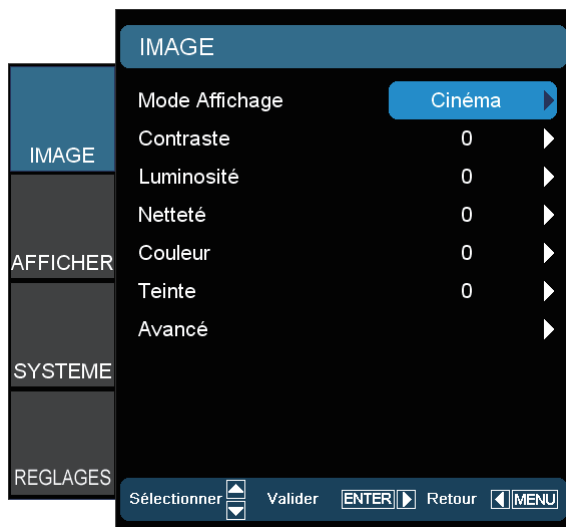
IMAGE

AFFICHER

SYSTEME

REGLAGES

IMAGE

| | |
|---|---|
| Mode Affichage | Cinéma |
| Contraste | 0 |
| Luminosité | 0 |
| Netteté | 0 |
| Couleur | 0 |
| Teinte | 0 |
| Avancé | |

Sélectionner Valider ENTER Retour MENU